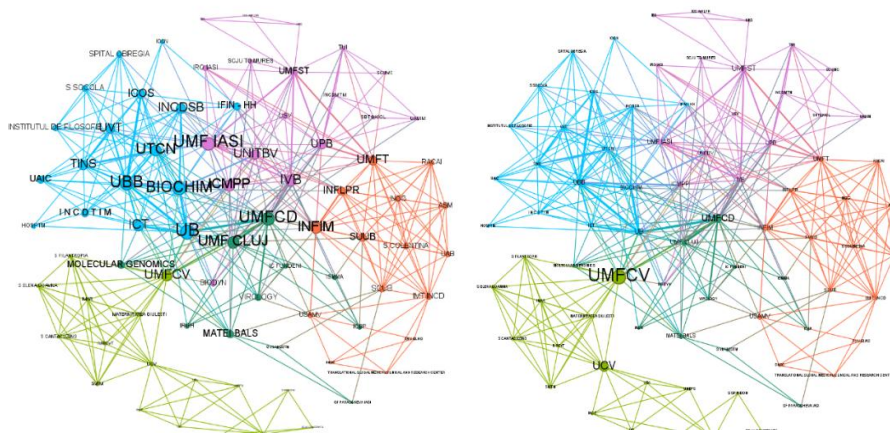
SPITAL BREGIA
ICIDV
S SOCOLA
ICOS
INSTITUTUL DE FILOSOFIE
UVT
INCDSB
IFIN HH
UMF IASI
UTCN
TINS
UAIC
UBB
BIOCHIM
CMPP
UNITBV
UPB
UMFT
IVB
INFLPR
INCOTIM
ICT
UB
UMFCD
INFIM
UMF CLUJ
SUUB
S COLENTINA
MOLECULAR GENOMICS
UMFCV
VIROLOGY
IRPH
MATERIALS
USAMV
IMT INCD
UMFST
RACAI
ICIDB
UMFCV
UCV
UMFCD
MATERIALS
USAMV
UMFT
UMFST
UMF IASI
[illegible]
TRANSLATIONAL CLINICAL MEDICINE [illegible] RESEARCH CENTER
S CANTACUZINO
S CLEMENT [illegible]
MATERNALE BUCURESTI
S FLAMINGO
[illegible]